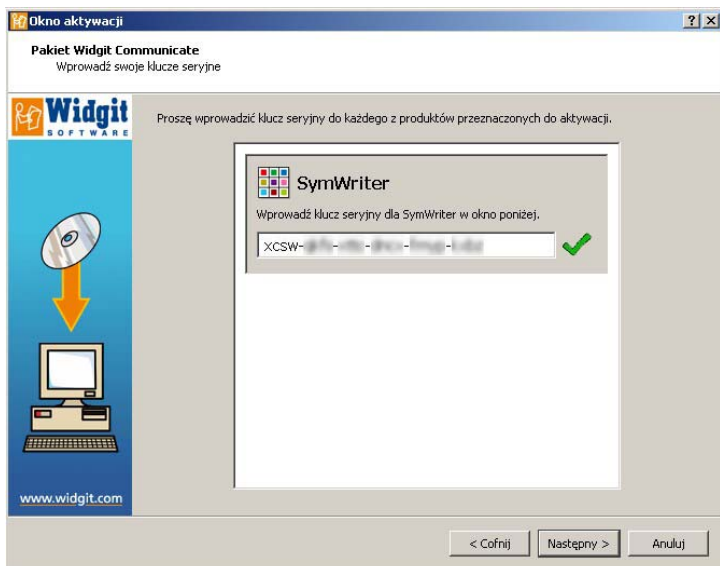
Okno aktywacji

?

X

Pakiet Widgit Communicate

Wprowadź swoje klucze seryjne

Widgit

SOFTWARE

Proszę wprowadzić klucz seryjny do każdego z produktów przeznaczonych do aktywacji.

SymWriter

Wprowadź klucz seryjny dla SymWriter w okno poniżej.

XCSW-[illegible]-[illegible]-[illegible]-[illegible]-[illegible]

www.widgit.com

< Cofnij

Następny >

Anuluj